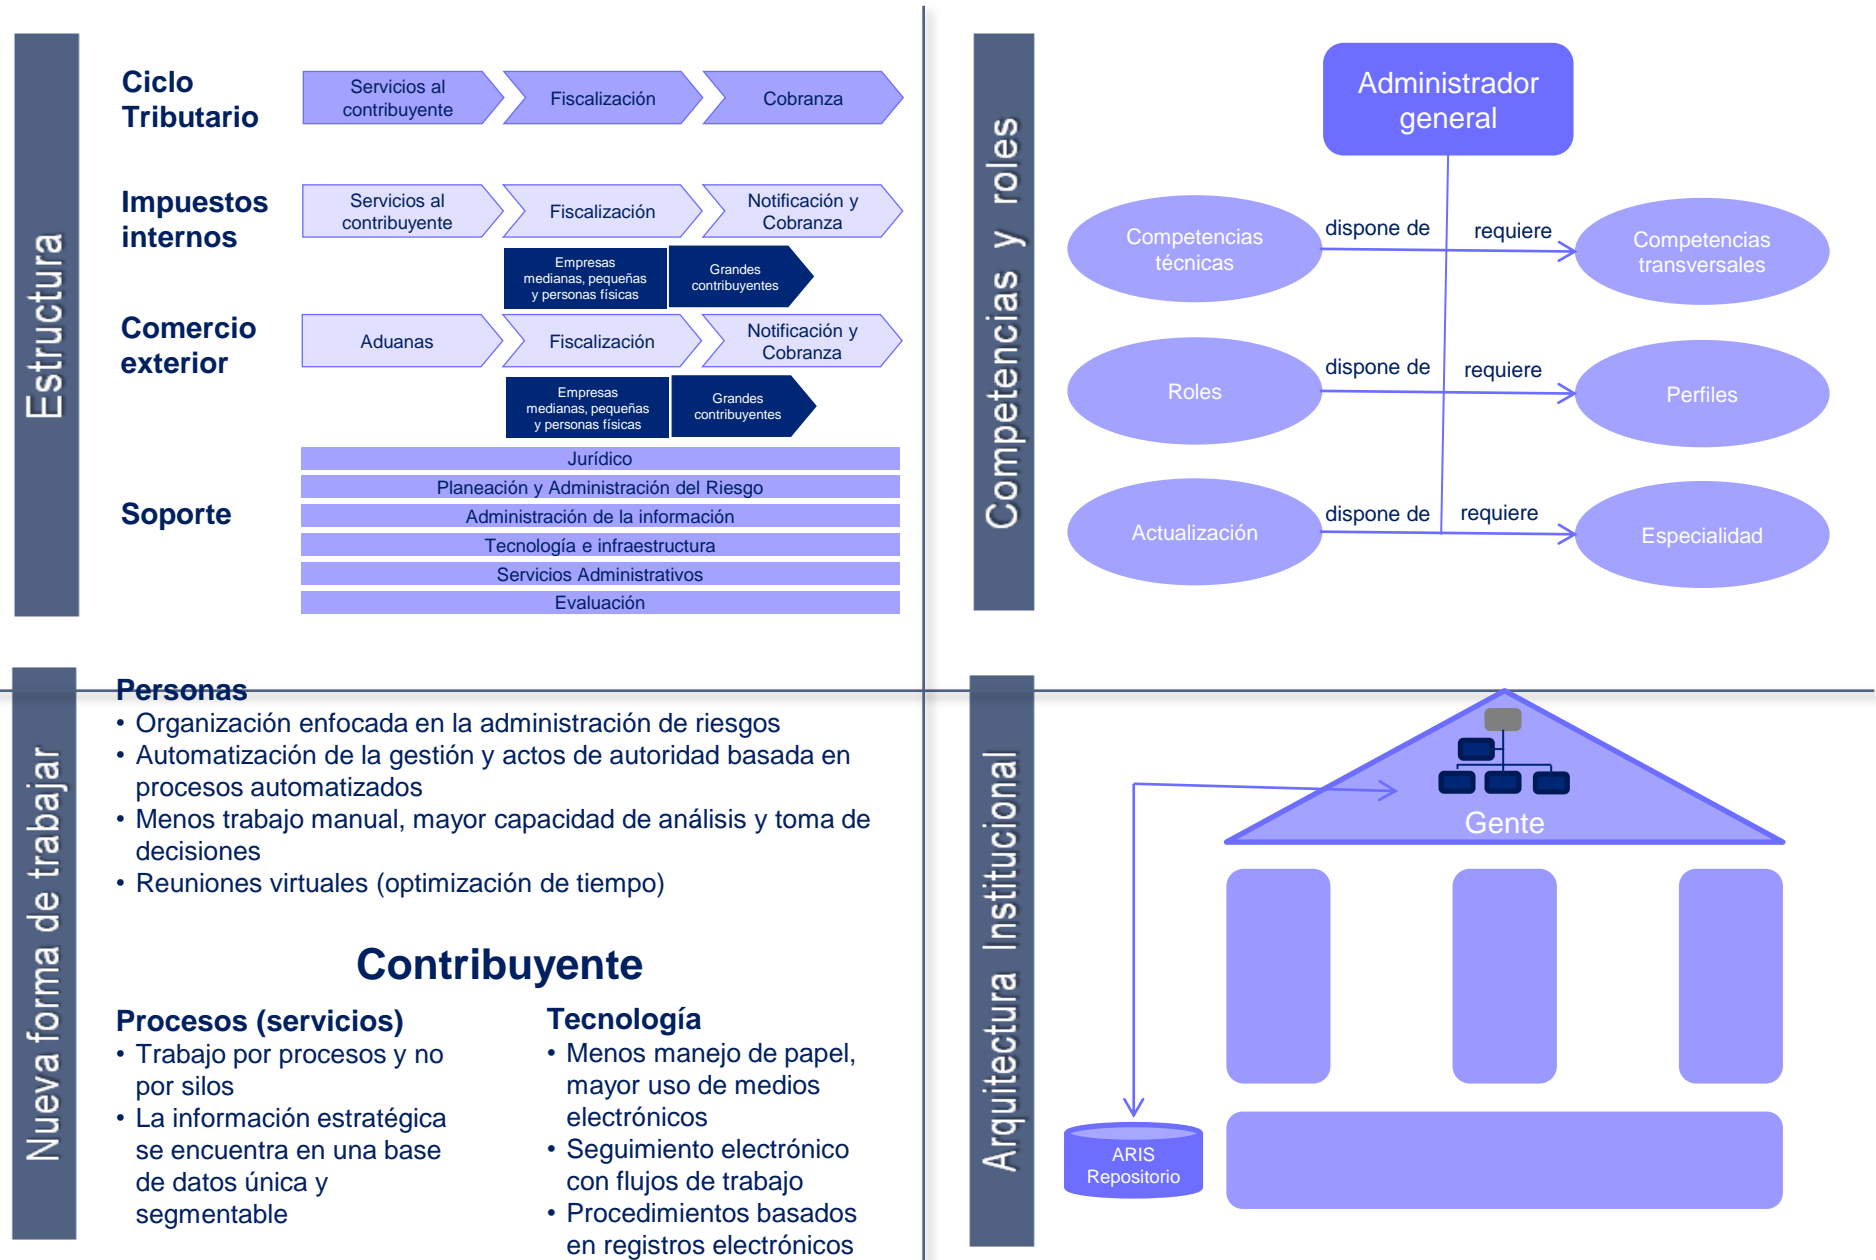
Estructura

Ciclo Tributario

Servicios al contribuyente | Fiscalización | Cobranza

Impuestos internos

Servicios al contribuyente | Fiscalización | Notificación y Cobranza

Empresas medianas, pequeñas y personas físicas | Grandes contribuyentes

Comercio exterior

Aduanas | Fiscalización | Notificación y Cobranza

Empresas medianas, pequeñas y personas físicas | Grandes contribuyentes

Soporte

Jurídico
Planeación y Administración del Riesgo
Administración de la información
Tecnología e infraestructura
Servicios Administrativos
Evaluación

Competencias y roles

Administrador general

Competencias técnicas — dispone de — requiere — Competencias transversales
Roles — dispone de — requiere — Perfiles
Actualización — dispone de — requiere — Especialidad

Nueva forma de trabajar

Personas
• Organización enfocada en la administración de riesgos
• Automatización de la gestión y actos de autoridad basada en procesos automatizados
• Menos trabajo manual, mayor capacidad de análisis y toma de decisiones
• Reuniones virtuales (optimización de tiempo)

Contribuyente

Procesos (servicios)
• Trabajo por procesos y no por silos
• La información estratégica se encuentra en una base de datos única y segmentable

Tecnología
• Menos manejo de papel, mayor uso de medios electrónicos
• Seguimiento electrónico con flujos de trabajo
• Procedimientos basados en registros electrónicos

Arquitectura Institucional

Gente

ARIS Repositorio